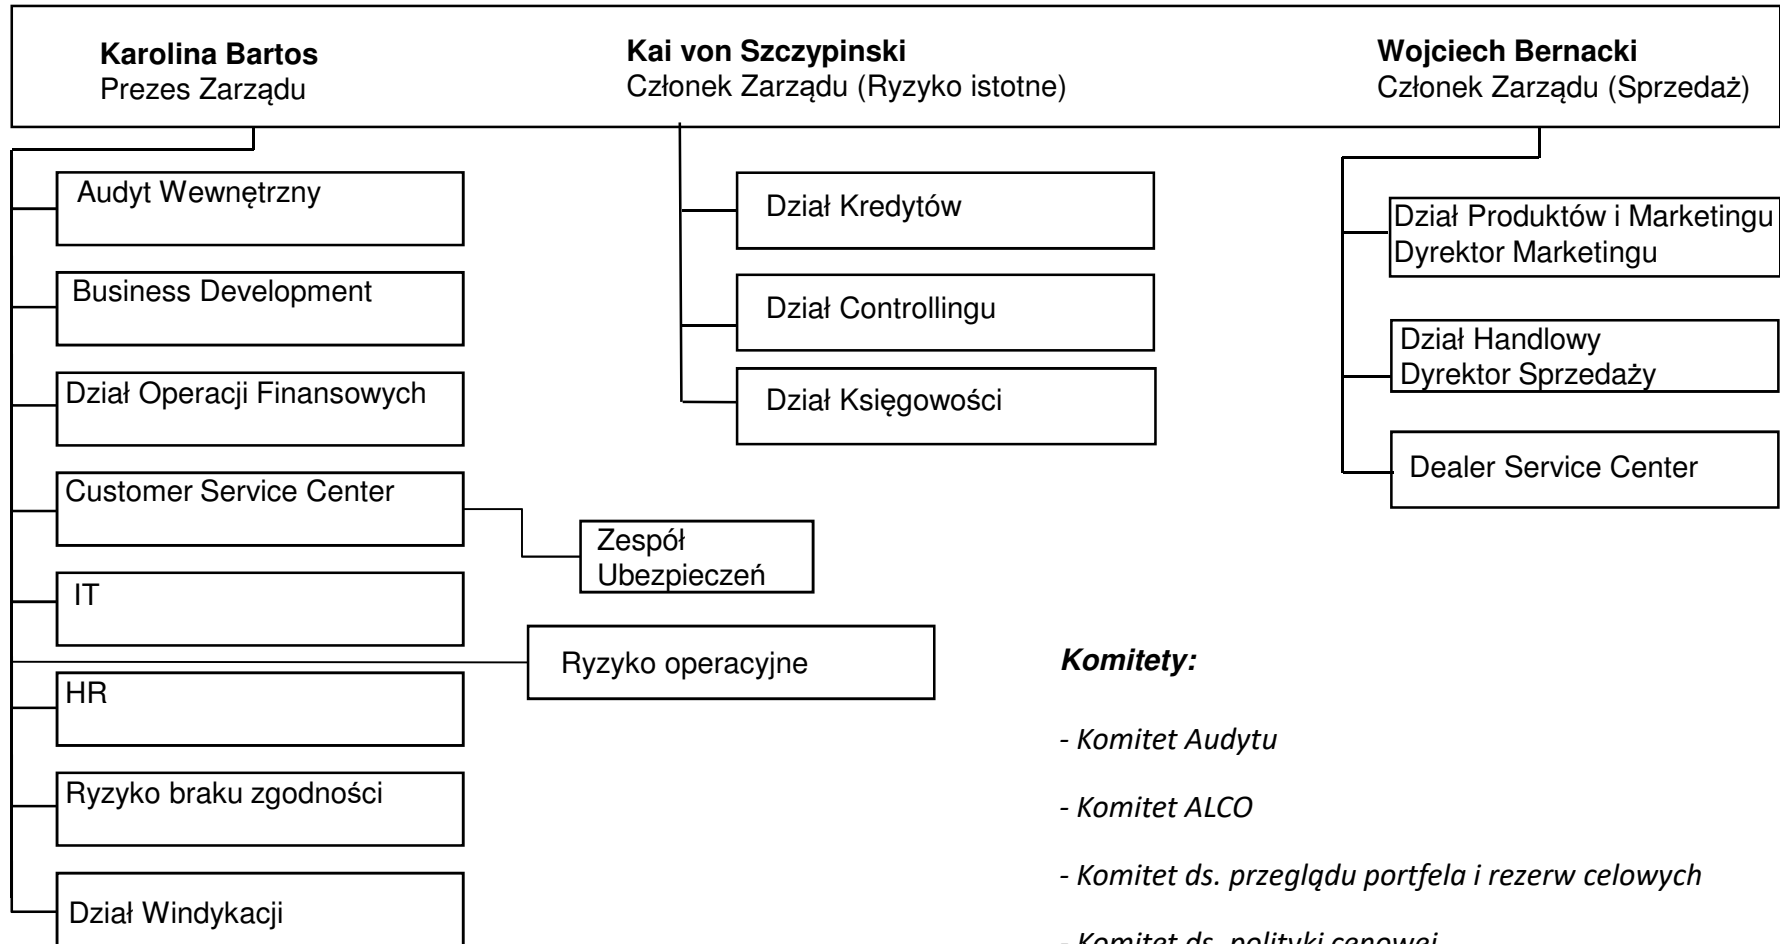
**Karolina Bartos**
Prezes Zarządu

**Kai von Szczypinski**
Członek Zarządu (Ryzyko istotne)

**Wojciech Bernacki**
Członek Zarządu (Sprzedaż)

Audyt Wewnętrzny

Business Development

Dział Operacji Finansowych

Customer Service Center

Zespół Ubezpieczeń

IT

Ryzyko operacyjne

HR

Ryzyko braku zgodności

Dział Windykacji

Dział Kredytów

Dział Controllingu

Dział Księgowości

Dział Produktów i Marketingu
Dyrektor Marketingu

Dział Handlowy
Dyrektor Sprzedaży

Dealer Service Center

***Komitety:***

*- Komitet Audytu*

*- Komitet ALCO*

*- Komitet ds. przeglądu portfela i rezerw celowych*

*- Komitet ds. polityki cenowej*